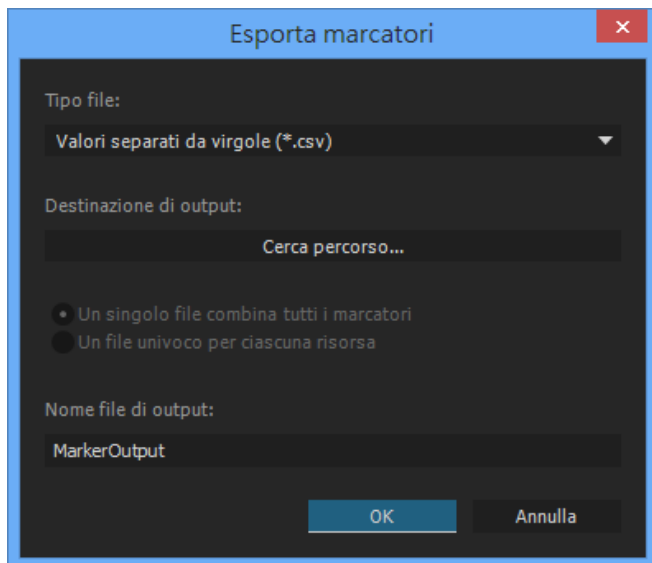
Esporta marcatori

✕

Tipo file:

Valori separati da virgole (*.csv)

Destinazione di output:

Cerca percorso...

Un singolo file combina tutti i marcatori

Un file univoco per ciascuna risorsa

Nome file di output:

MarkerOutput

OK

Annulla